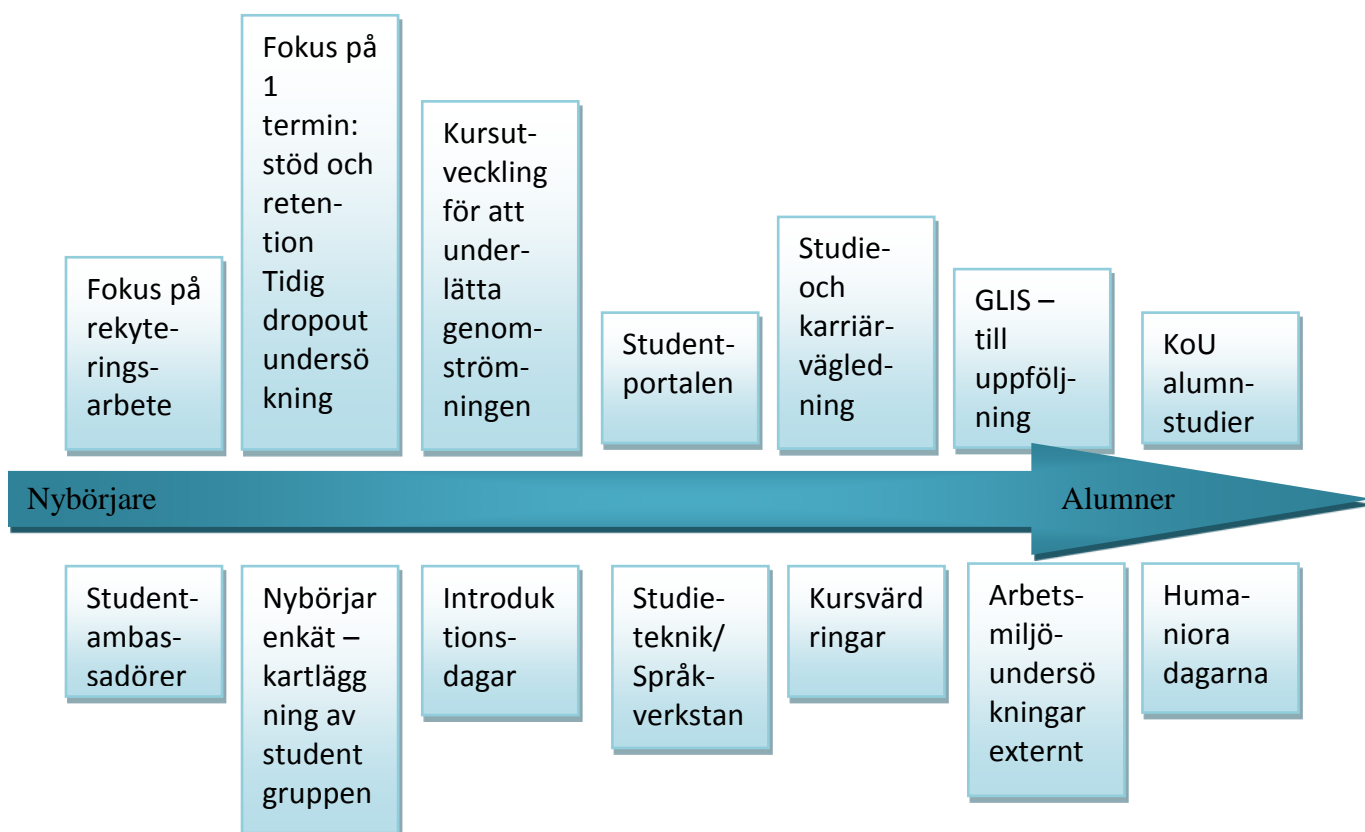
Fokus på rekyteringsarbete

Fokus på 1 termin: stöd och retention Tidig dropout undersökning

Kursutveckling för att underlätta genomströmningen

Studentportalen

Studie- och karriärvägledning

GLIS – till uppföljning

KoU alumnstudier

Nybörjare

Alumner

Studentambassadörer

Nybörjar enkät – kartläggning av student gruppen

Introduktionsdagar

Studieteknik/ Språkverkstan

Kursvärd ringar

Arbetsmiljöundersökningar externt

Humaniora dagarna